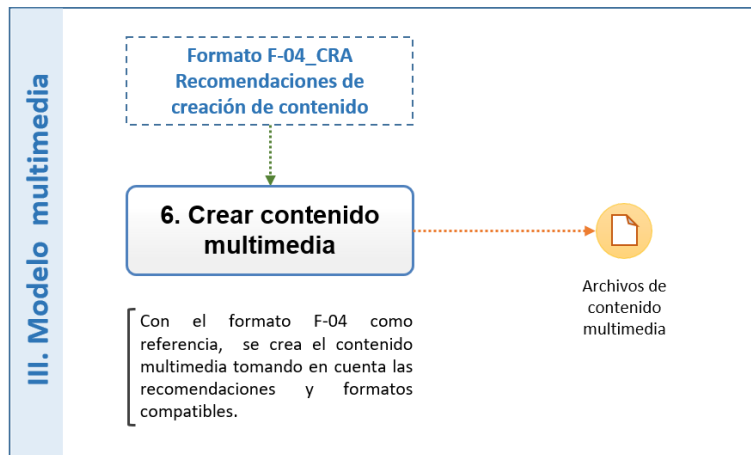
III. Modelo multimedia

Formato F-04_CRA
Recomendaciones de creación de contenido

6. Crear contenido multimedia

Archivos de contenido multimedia

Con el formato F-04 como referencia, se crea el contenido multimedia tomando en cuenta las recomendaciones y formatos compatibles.